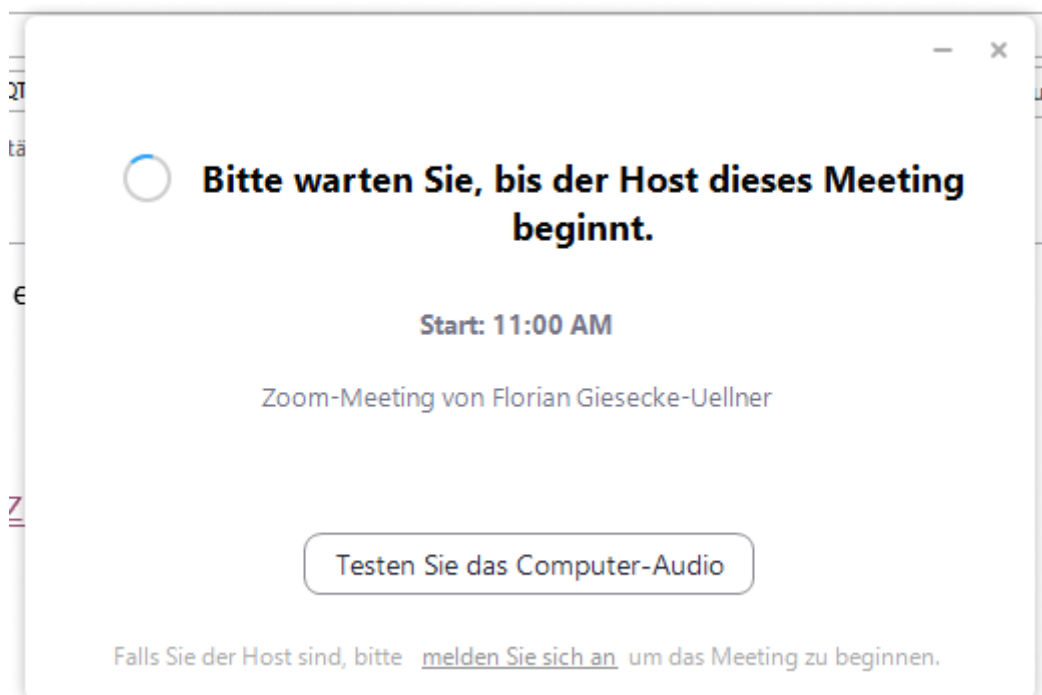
– ×

Bitte warten Sie, bis der Host dieses Meeting beginnt.

Start: 11:00 AM

Zoom-Meeting von Florian Giesecke-Uellner

Testen Sie das Computer-Audio

Falls Sie der Host sind, bitte melden Sie sich an um das Meeting zu beginnen.